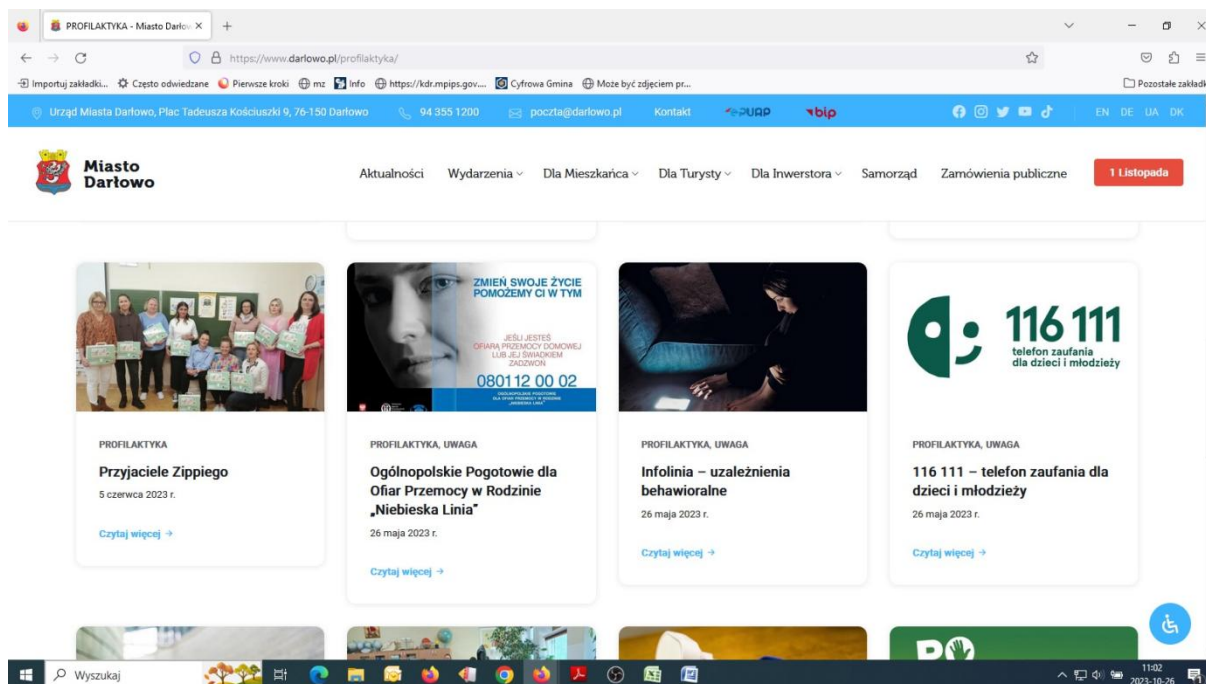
PROFILAKTYKA - Miasto Darłow ×  +

https://www.darlowo.pl/profilaktyka/

Importuj zakładki...  Często odwiedzane  Pierwsze kroki  mz  Info  https://kdr.mpips.gov....  Cyfrowa Gmina  Może być zdjęciem pr...  Pozostałe zakładk

Urząd Miasta Darłowo, Plac Tadeusza Kościuszki 9, 76-150 Darłowo  94 355 1200  poczta@darlowo.pl  Kontakt  ePUAP  bip  EN DE UA DK

Miasto Darłowo

Aktualności  Wydarzenia  Dla Mieszkańca  Dla Turysty  Dla Inwerstora  Samorząd  Zamówienia publiczne  1 Listopada

ZMIEŃ SWOJE ŻYCIE POMOŻEMY CI W TYM

JEŚLI JESTEŚ OFIARĄ PRZEMOCY DOMOWEJ LUB JEJ ŚWIADKIEM ZADZWOŃ

080112 00 02

116 111 telefon zaufania dla dzieci i młodzieży

PROFILAKTYKA

Przyjaciele Zippiego

5 czerwca 2023 r.

Czytaj więcej →

PROFILAKTYKA, UWAGA

Ogólnopolskie Pogotowie dla Ofiar Przemocy w Rodzinie „Niebieska Linia"

26 maja 2023 r.

Czytaj więcej →

PROFILAKTYKA, UWAGA

Infolinia – uzależnienia behawioralne

26 maja 2023 r.

Czytaj więcej →

PROFILAKTYKA, UWAGA

116 111 – telefon zaufania dla dzieci i młodzieży

26 maja 2023 r.

Czytaj więcej →

Wyszukaj

11:02
2023-10-26